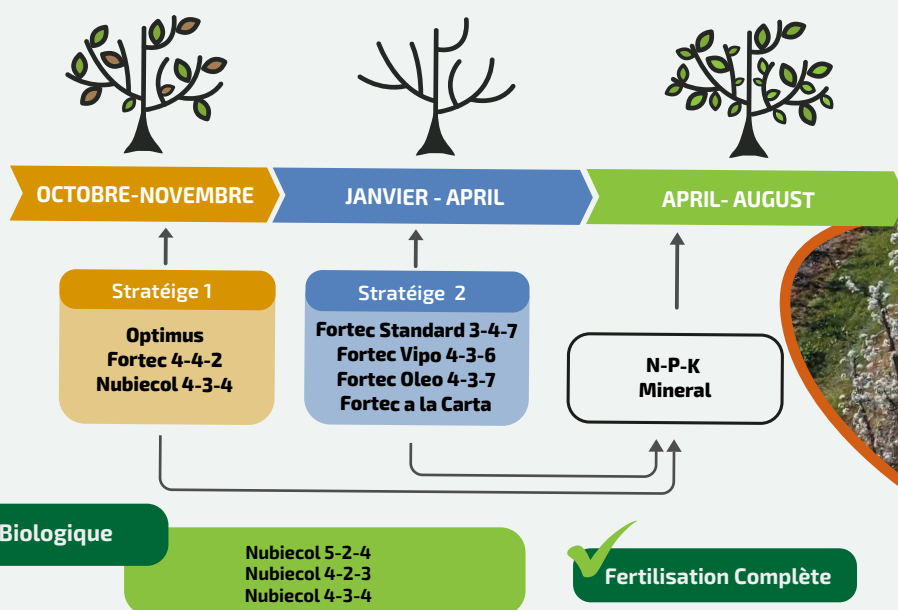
OCTOBRE-NOVEMBRE

JANVIER - APRIL

APRIL- AUGUST

Stratéige 1

Optimus
Fortec 4-4-2
Nubiecol 4-3-4

Stratéige 2

Fortec Standard 3-4-7
Fortec Vipo 4-3-6
Fortec Oleo 4-3-7
Fortec a la Carta

N-P-K
Mineral

Biologique

Nubiecol 5-2-4
Nubiecol 4-2-3
Nubiecol 4-3-4

Fertilisation Complète